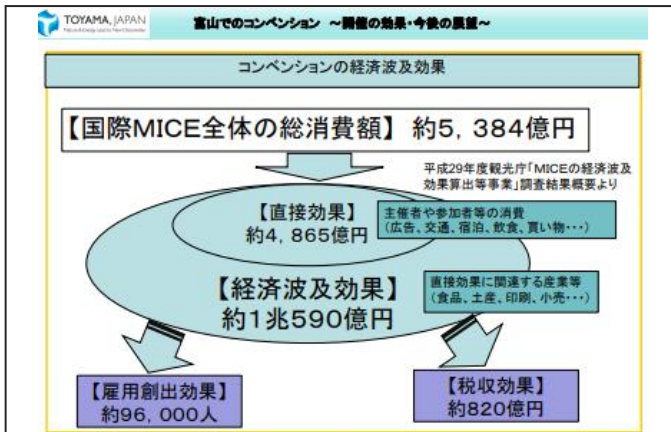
TOYAMA, JAPAN

富山でのコンベンション ～開催の効果・今後の展望～

コンベンションの経済波及効果

【国際MICE全体の総消費額】約5，384億円

平成29年度観光庁「MICEの経済波及効果算出等事業」調査結果概要より

【直接効果】
約4，865億円

主催者や参加者等の消費
（広告、交通、宿泊、飲食、買い物・・・）

【経済波及効果】
約1兆590億円

直接効果に関連する産業等
（食品、土産、印刷、小売・・・）

【雇用創出効果】
約96，000人

【税収効果】
約820億円